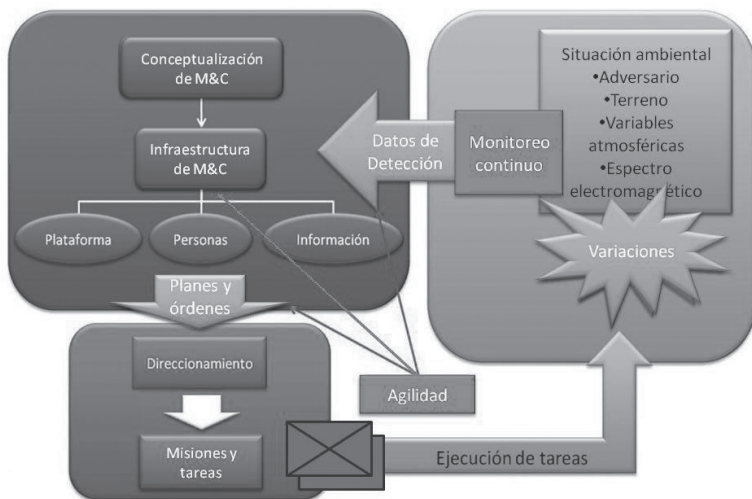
Conceptualización de M&C

Infraestructura de M&C

Plataforma

Personas

Información

Datos de Detección

Monitoreo continuo

Situación ambiental
•Adversario
•Terreno
•Variables atmosféricas
•Espectro electromagnético

Variaciones

Planes y órdenes

Direccionamiento

Misiones y tareas

Agilidad

Ejecución de tareas